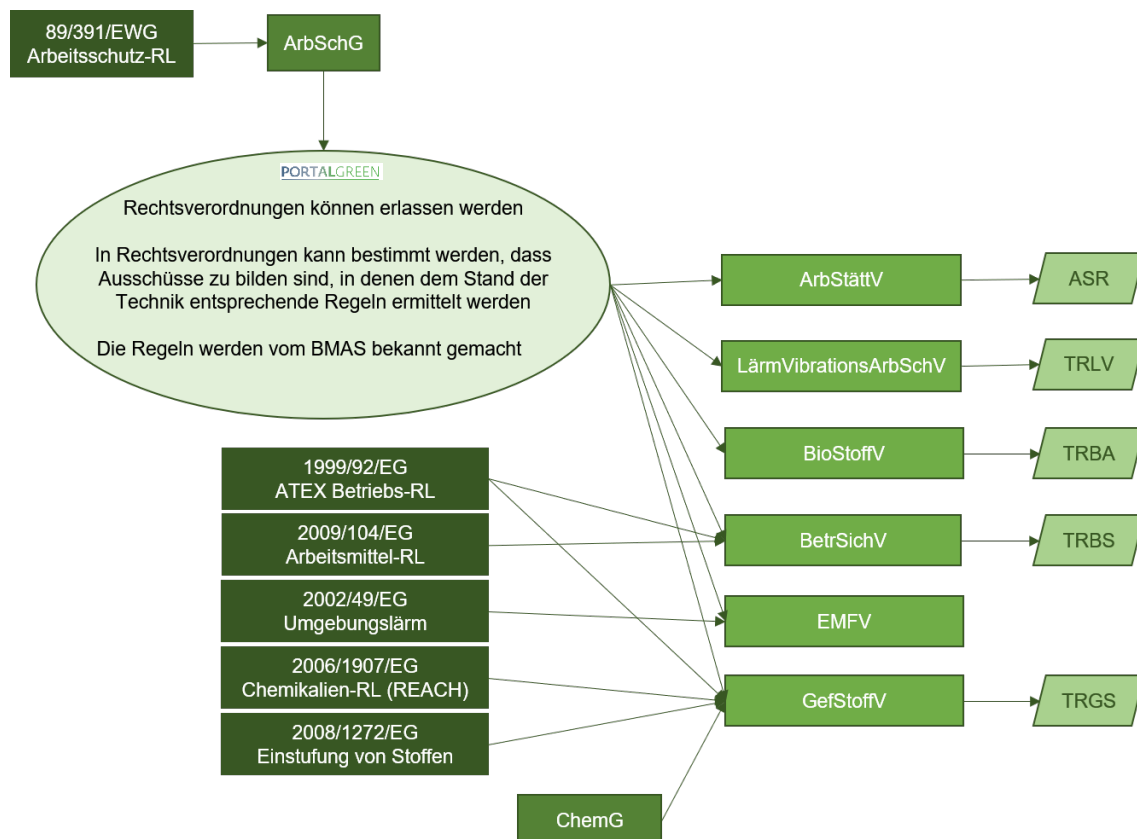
89/391/EWG
Arbeitsschutz-RL

ArbSchG

PORTALGREEN

Rechtsverordnungen können erlassen werden

In Rechtsverordnungen kann bestimmt werden, dass Ausschüsse zu bilden sind, in denen dem Stand der Technik entsprechende Regeln ermittelt werden

Die Regeln werden vom BMAS bekannt gemacht

ArbStättV

ASR

LärmVibrationsArbSchV

TRLV

BioStoffV

TRBA

1999/92/EG
ATEX Betriebs-RL

2009/104/EG
Arbeitsmittel-RL

BetrSichV

TRBS

2002/49/EG
Umgebungslärm

EMFV

2006/1907/EG
Chemikalien-RL (REACH)

GefStoffV

TRGS

2008/1272/EG
Einstufung von Stoffen

ChemG